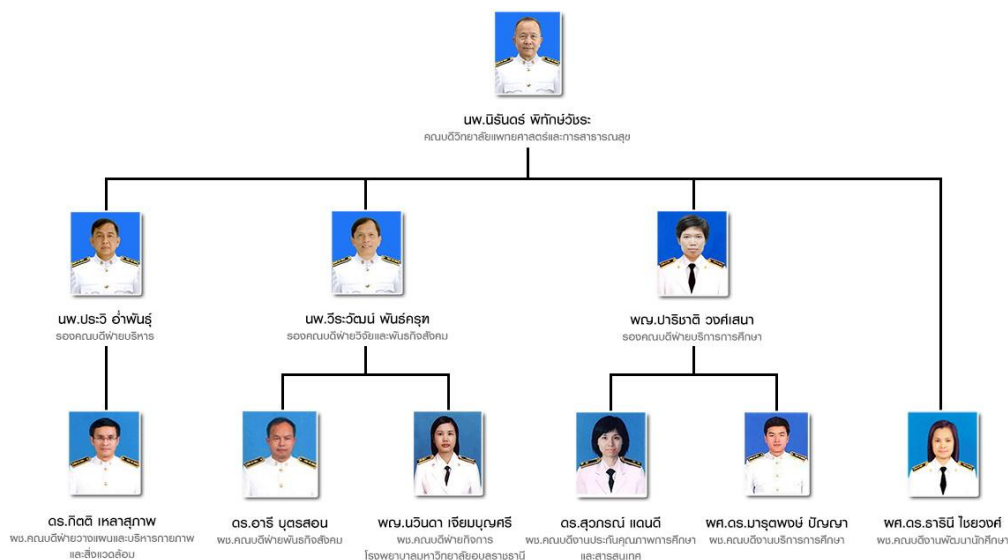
นพ.นิรันดร์ พิทักษ์วัชระ
คณบดีวิทยาลัยแพทยศาสตร์และการสาธารณสุข

นพ.ประวิ อ่ำพันธุ์
รองคณบดีฝ่ายบริหาร

นพ.วีระวัฒน์ พันธ์ครุฑ
รองคณบดีฝ่ายวิจัยและพันธกิจสังคม

พญ.ปาริชาติ วงศ์เสนา
รองคณบดีฝ่ายบริหารการศึกษา

ดร.กิตติ เหลาสุภาพ
ผช.คณบดีฝ่ายวางแผนและบริหารกายภาพและสิ่งแวดล้อม

ดร.อารี บุตรสอน
ผช.คณบดีฝ่ายพันธกิจสังคม

พญ.นวินดา เจียมบุญศรี
ผช.คณบดีฝ่ายกิจการโรงพยาบาลมหาวิทยาลัยอุบลราชธานี

ดร.สุวภรณ์ แดนดี
ผช.คณบดีงานประกันคุณภาพการศึกษาและสารสนเทศ

ผศ.ดร.มารุตพงษ์ ปัญญา
ผช.คณบดีงานบริหารการศึกษา

ผศ.ดร.ธารินี ไชยวงศ์
ผช.คณบดีงานพัฒนานักศึกษา